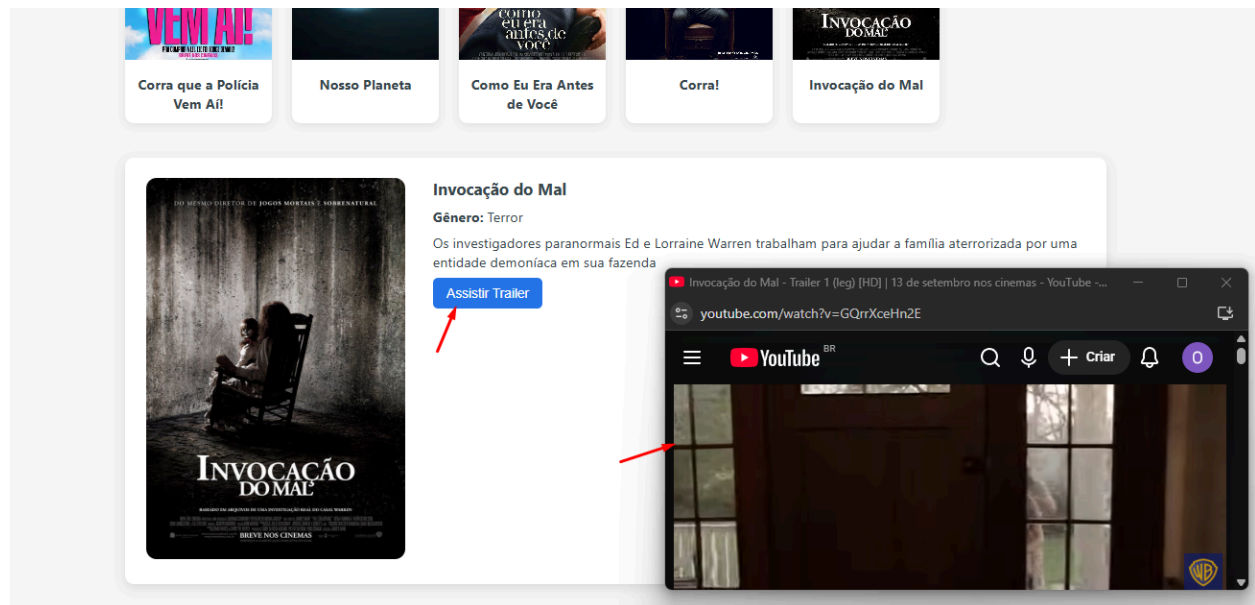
VEM AÍ!

Corra que a Polícia Vem Aí!

Nosso Planeta

como eu era antes de você

Como Eu Era Antes de Você

Corra!

INVOCAÇÃO DO MAL

Invocação do Mal

DO MESMO DIRETOR DE JOGOS MORTAIS E SOBRENATURAL

INVOCAÇÃO DO MAL

BASEADO EM ARQUIVOS DE UMA INVESTIGAÇÃO REAL DO CASAL WARREN

BREVE NOS CINEMAS

Invocação do Mal

**Gênero:** Terror

Os investigadores paranormais Ed e Lorraine Warren trabalham para ajudar a família aterrorizada por uma entidade demoníaca em sua fazenda

Assistir Trailer

Invocação do Mal - Trailer 1 (leg) [HD] | 13 de setembro nos cinemas - YouTube -...

youtube.com/watch?v=GQrrXceHn2E

YouTube BR

Criar

O